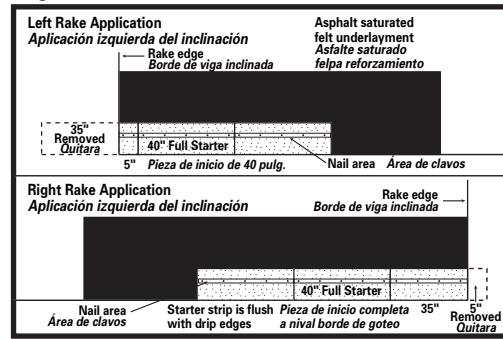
Left Rake Application
Aplicación izquierda del inclinación

Rake edge
Borde de viga inclinada

Asphalt saturated felt underlayment
Asfalte saturado felpa reforzamiento

35"
Removed
Quitara

40" Full Starter

5"
Pieza de inicio de 40 pulg.

Nail area
Área de clavos

Right Rake Application
Aplicación izquierda del inclinación

Rake edge
Borde de viga inclinada

40" Full Starter

35"

5"
Removed
Quitara

Nail area
Área de clavos

Starter strip is flush with drip edges

Pieza de inicio completa a nival borde de goteo